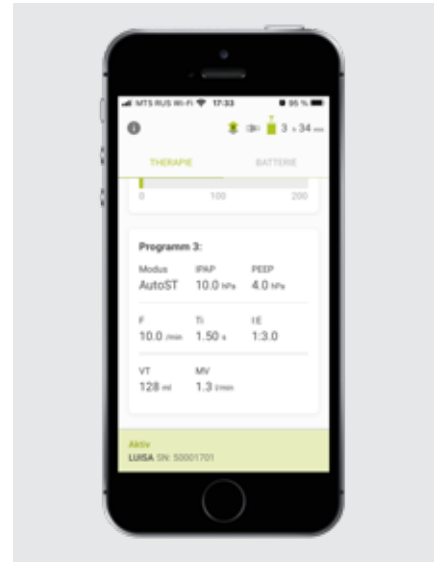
MTS RUS Wi-Fi 17:33 95 %

3 h 34 min

THERAPIE

BATTERIE

0 100 200

Programm 3:

| Modus | IPAP | PEEP |
|---|---|---|
| AutoST | 10.0 hPa | 4.0 hPa |

| F | Ti | I:E |
|---|---|---|
| 10.0 /min | 1.50 s | 1:3.0 |

| VT | MV |
|---|---|
| 128 ml | 1.3 l/min |

Aktiv
LUISA SN: 50001701